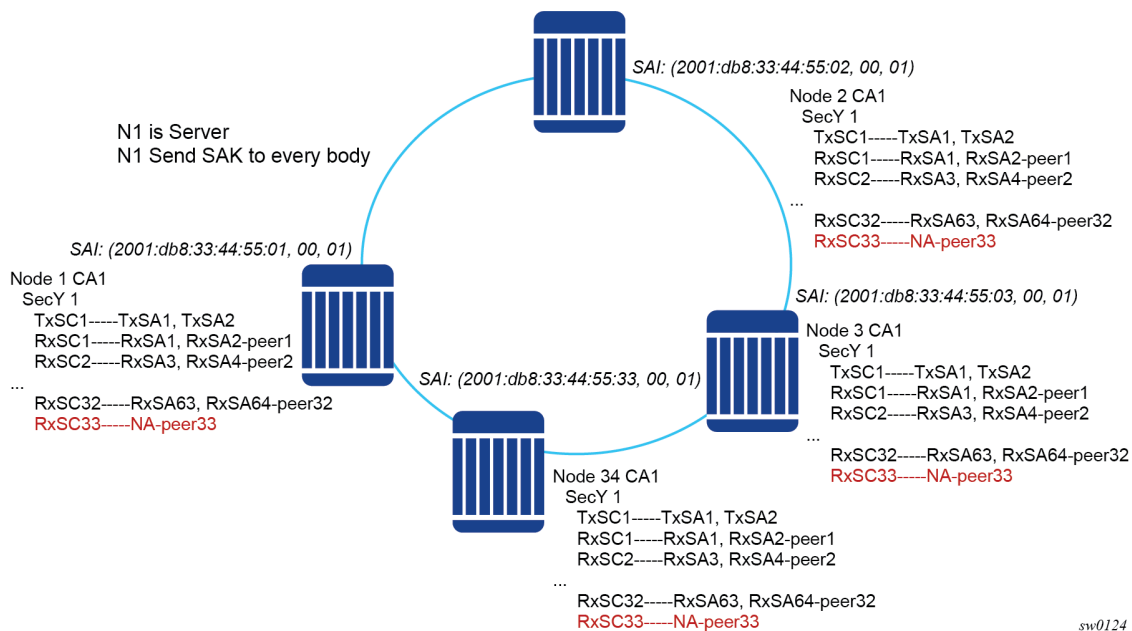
SAI: (2001:db8:33:44:55:02, 00, 01)

Node 2 CA1
SecY 1
TxSC1-----TxSA1, TxSA2
RxSC1-----RxSA1, RxSA2-peer1
RxSC2-----RxSA3, RxSA4-peer2
...
RxSC32-----RxSA63, RxSA64-peer32
RxSC33-----NA-peer33

N1 is Server
N1 Send SAK to every body

SAI: (2001:db8:33:44:55:01, 00, 01)

Node 1 CA1
SecY 1
TxSC1-----TxSA1, TxSA2
RxSC1-----RxSA1, RxSA2-peer1
RxSC2-----RxSA3, RxSA4-peer2
...
RxSC32-----RxSA63, RxSA64-peer32
RxSC33-----NA-peer33

SAI: (2001:db8:33:44:55:03, 00, 01)

Node 3 CA1
SecY 1
TxSC1-----TxSA1, TxSA2
RxSC1-----RxSA1, RxSA2-peer1
RxSC2-----RxSA3, RxSA4-peer2
...
RxSC32-----RxSA63, RxSA64-peer32
RxSC33-----NA-peer33

SAI: (2001:db8:33:44:55:33, 00, 01)

Node 34 CA1
SecY 1
TxSC1-----TxSA1, TxSA2
RxSC1-----RxSA1, RxSA2-peer1
RxSC2-----RxSA3, RxSA4-peer2
...
RxSC32-----RxSA63, RxSA64-peer32
RxSC33-----NA-peer33

sw0124